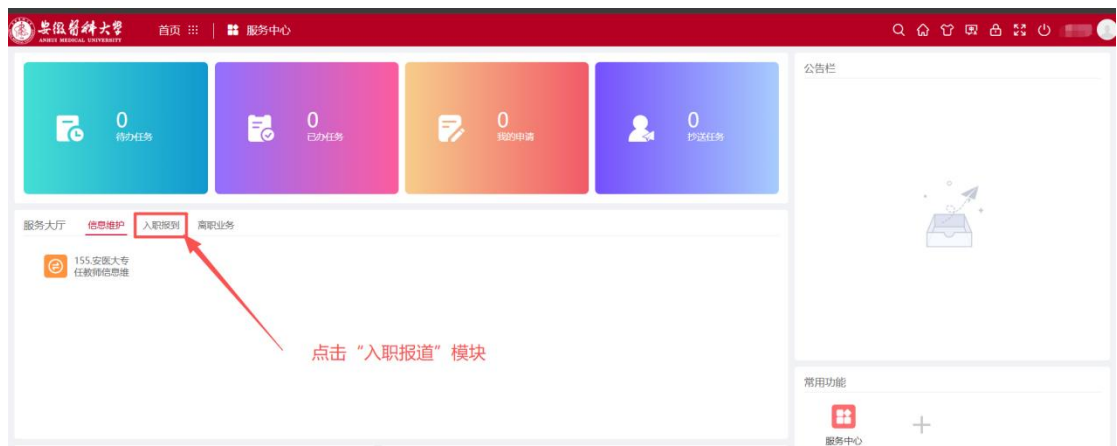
安徽医科大学
ANHUI MEDICAL UNIVERSITY

首页 | 服务中心

0
待办任务

0
已办任务

0
我的申请

0
抄送任务

公告栏

服务大厅 信息维护 入职报到 离职业务

155.安医大专任教师信息维

点击“入职报道”模块

常用功能

服务中心

+